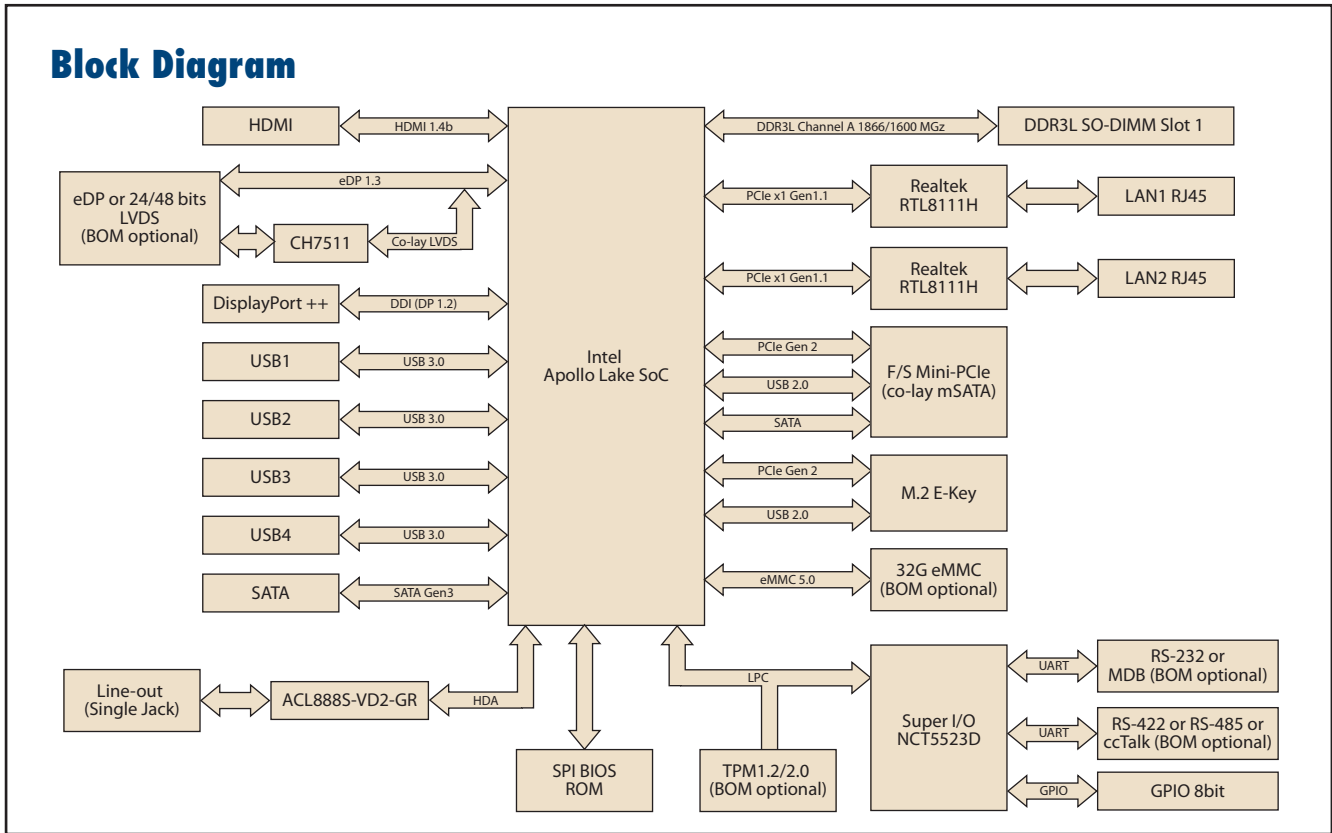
Block Diagram

HDMI
HDMI 1.4b
eDP or 24/48 bits LVDS (BOM optional)
eDP 1.3
CH7511
Co-lay LVDS
DisplayPort ++
DDI (DP 1.2)
USB1
USB 3.0
USB2
USB 3.0
USB3
USB 3.0
USB4
USB 3.0
SATA
SATA Gen3
Intel Apollo Lake SoC
DDR3L Channel A 1866/1600 MGz
DDR3L SO-DIMM Slot 1
PCIe x1 Gen1.1
Realtek RTL8111H
LAN1 RJ45
PCIe x1 Gen1.1
Realtek RTL8111H
LAN2 RJ45
PCIe Gen 2
USB 2.0
SATA
F/S Mini-PCIe (co-lay mSATA)
PCIe Gen 2
USB 2.0
M.2 E-Key
eMMC 5.0
32G eMMC (BOM optional)
Line-out (Single Jack)
ACL888S-VD2-GR
HDA
SPI BIOS ROM
LPC
TPM1.2/2.0 (BOM optional)
Super I/O NCT5523D
UART
RS-232 or MDB (BOM optional)
UART
RS-422 or RS-485 or ccTalk (BOM optional)
GPIO
GPIO 8bit